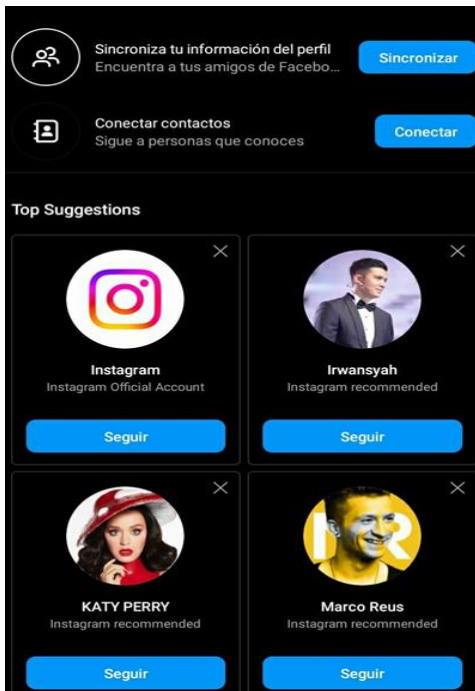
Sincroniza tu información del perfil
Encuentra a tus amigos de Facebo...
Sincronizar

Conectar contactos
Sigue a personas que conoces
Conectar

Top Suggestions

Instagram
Instagram Official Account
Seguir

Irwansyah
Instagram recommended
Seguir

KATY PERRY
Instagram recommended
Seguir

Marco Reus
Instagram recommended
Seguir